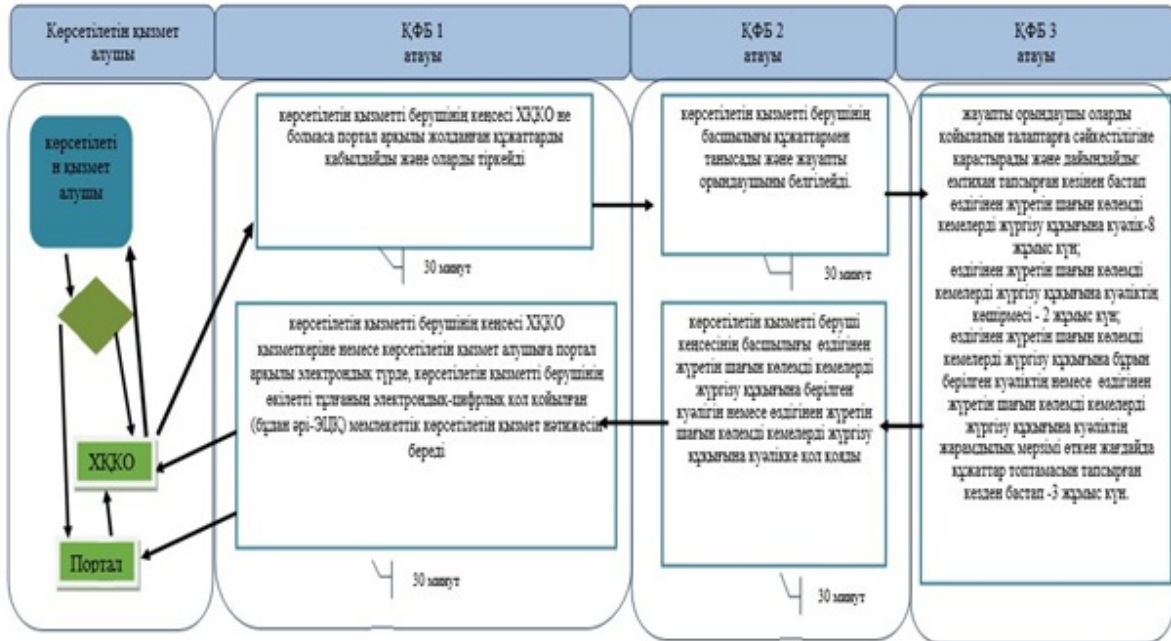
Көрсетілетін қызмет алушы

ҚФБ 1
атауы

ҚФБ 2
атауы

ҚФБ 3
атауы

көрсетілеті н қызмет алушы

ХҚКО

Портал

көрсетілетін қызметті берушінің кеңсесі ХҚКО не болмаса портал арқылы жолданған құжаттарды қабылдайды және оларды тіркейді

30 минут

көрсетілетін қызметті берушінің кеңсесі ХҚКО қызметкеріне немесе көрсетілетін қызмет алушыға портал арқылы электрондық түрде, көрсетілетін қызметті берушінің өкілетті тұлғаның электрондық-цифрлық қол қойылған (бұдан әрі-ЭЦҚ) мемлекеттік көрсетілетін қызмет нәтижесін береді

30 минут

көрсетілетін қызметті берушінің басшылығы құжаттармен танысады және жауапты орындаушыны белгілейді.

30 минут

көрсетілетін қызметті беруші кеңсесінің басшылығы өздігінен жүретін шағын көлемді кемелерді жүргізу құқығына берілген куәлігін немесе өздігінен жүретін шағын көлемді кемелерді жүргізу құқығына куәлікке қол қояды

30 минут

жауапты орындаушы оларды қойылатын талаптарға сәйкестілігіне қарастырады және дайындайды: емтихан тапсырған кезінен бастап өздігінен жүретін шағын көлемді кемелерді жүргізу құқығына куәлік-8 жұмыс күн;
өздігінен жүретін шағын көлемді кемелерді жүргізу құқығына куәліктің көшірмесі - 2 жұмыс күн;
өздігінен жүретін шағын көлемді кемелерді жүргізу құқығына бұрын берілген куәліктің немесе өздігінен жүретін шағын көлемді кемелерді жүргізу құқығына куәліктің жарамдылық мерзімі өткен жағдайда құжаттар топтамасын тапсырған кезден бастап -3 жұмыс күн.